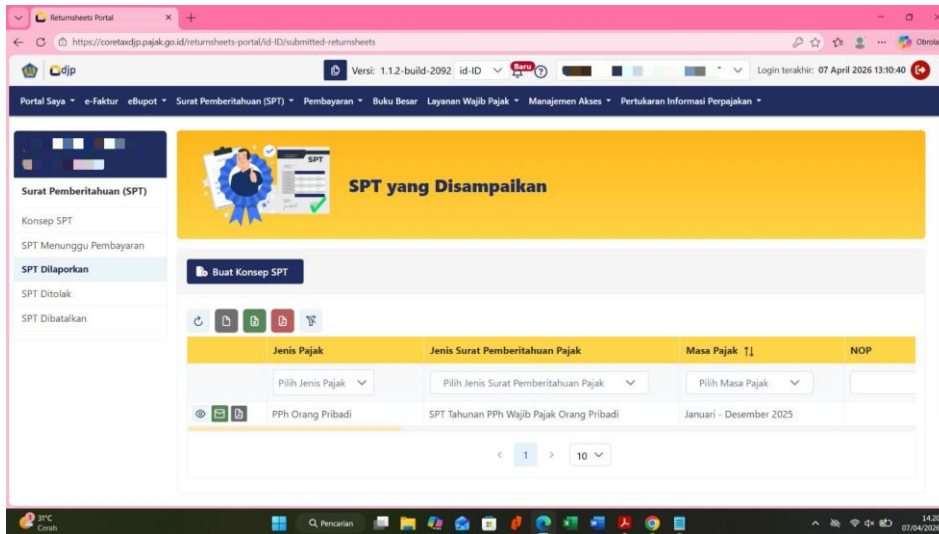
Returnsheets Portal

https://coretaxdjp.pajak.go.id/returnsheets-portal/id-ID/submitted-returnsheets

Obrola

djp

Versi: 1.1.2-build-2092 id-ID

Baru

Login terakhir: 07 April 2026 13:10:40

Portal Saya e-Faktur eBupot Surat Pemberitahuan (SPT) Pembayaran Buku Besar Layanan Wajib Pajak Manajemen Akses Pertukaran Informasi Perpajakan

Surat Pemberitahuan (SPT)

Konsep SPT

SPT Menunggu Pembayaran

SPT Dilaporkan

SPT Ditolak

SPT Dibatalkan

SPT

SPT yang Disampaikan

Buat Konsep SPT

| | Jenis Pajak | Jenis Surat Pemberitahuan Pajak | Masa Pajak ↑↓ | NOP |
|---|---|---|---|---|
| | Pilih Jenis Pajak | Pilih Jenis Surat Pemberitahuan Pajak | Pilih Masa Pajak | |
| | PPh Orang Pribadi | SPT Tahunan PPh Wajib Pajak Orang Pribadi | Januari - Desember 2025 | |

< 1 > 10

31°C
Cerah

Pencarian

14.20
07/04/2026